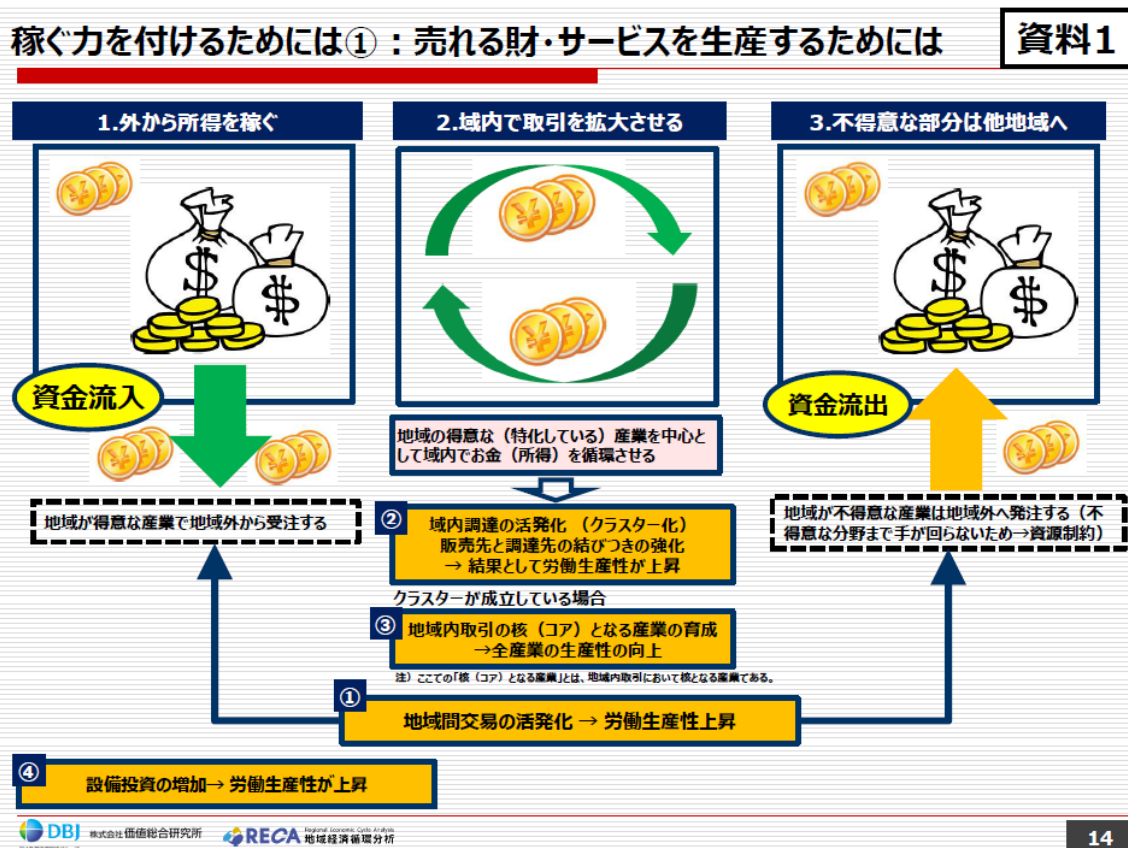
稼ぐ力を付けるためには①：売れる財・サービスを生産するためには

資料1

1.外から所得を稼ぐ

2.域内で取引を拡大させる

3.不得意な部分は他地域へ

資金流入

資金流出

地域の得意な（特化している）産業を中心として域内でお金（所得）を循環させる

地域が得意な産業で地域外から受注する

② 域内調達の活発化（クラスター化）
販売先と調達先の結びつきの強化
→ 結果として労働生産性が上昇

地域が不得意な産業は地域外へ発注する（不得意な分野まで手が回らないため→資源制約）

クラスターが成立している場合

③ 地域内取引の核（コア）となる産業の育成
→全産業の生産性の向上

注）ここでの「核（コア）となる産業」とは、地域内取引において核となる産業である。

① 地域間交易の活発化 → 労働生産性上昇

④ 設備投資の増加→ 労働生産性が上昇

DBJ 株式会社価値総合研究所

RECA Regional Economic Cycle Analysis 地域経済循環分析

14